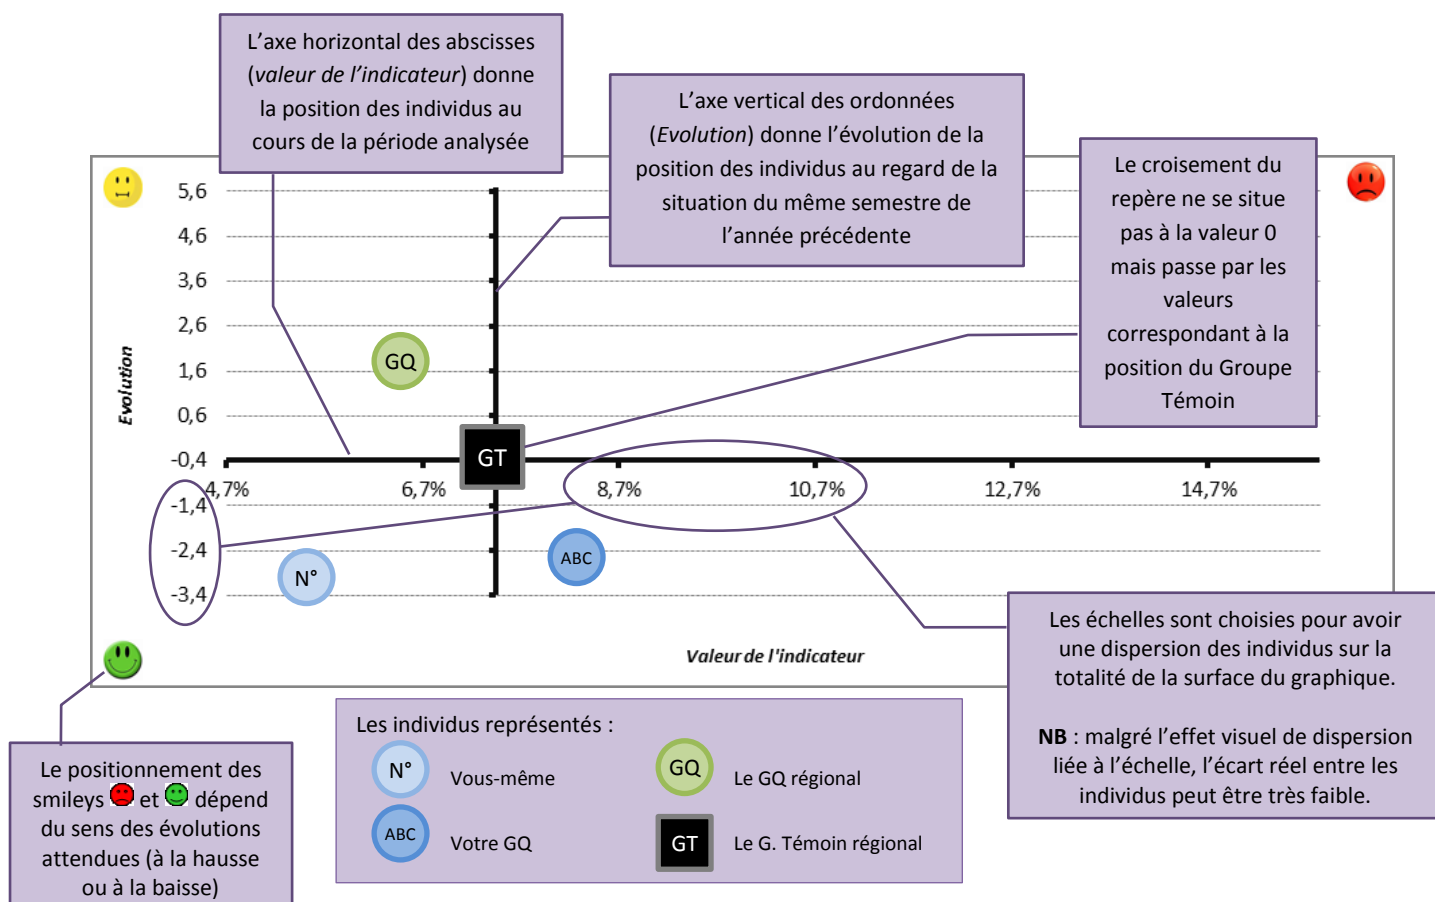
L’axe horizontal des abscisses (*valeur de l’indicateur*) donne la position des individus au cours de la période analysée

L’axe vertical des ordonnées (*Evolution*) donne l’évolution de la position des individus au regard de la situation du même semestre de l’année précédente

Le croisement du repère ne se situe pas à la valeur 0 mais passe par les valeurs correspondant à la position du Groupe Témoin

5,6
4,6
3,6
2,6
1,6
0,6
-0,4
-1,4
-2,4
-3,4

Evolution

GQ

GT

ABC

N°

4,7%
6,7%
8,7%
10,7%
12,7%
14,7%

Valeur de l'indicateur

Les échelles sont choisies pour avoir une dispersion des individus sur la totalité de la surface du graphique.

**NB** : malgré l’effet visuel de dispersion liée à l’échelle, l’écart réel entre les individus peut être très faible.

Le positionnement des smileys et dépend du sens des évolutions attendues (à la hausse ou à la baisse)

Les individus représentés :

N° Vous-même

GQ Le GQ régional

ABC Votre GQ

GT Le G. Témoin régional